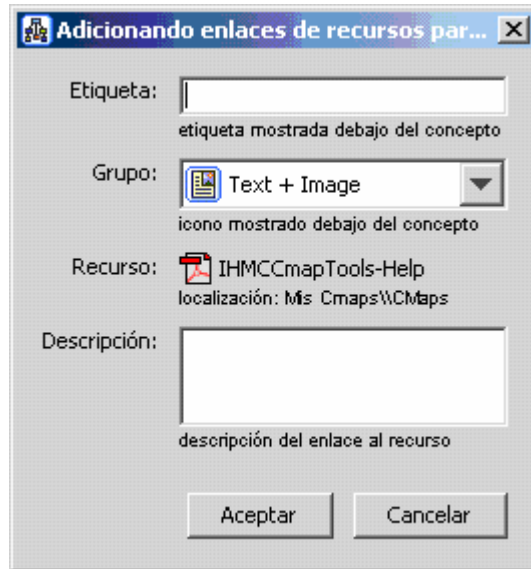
Adicionando enlaces de recursos par... X

Etiqueta:

etiqueta mostrada debajo del concepto

Grupo: Text + Image

icono mostrado debajo del concepto

Recurso: IHMCCmapTools-Help

localización: Mis Cmaps\\CMaps

Descripción:

descripción del enlace al recurso

Aceptar Cancelar